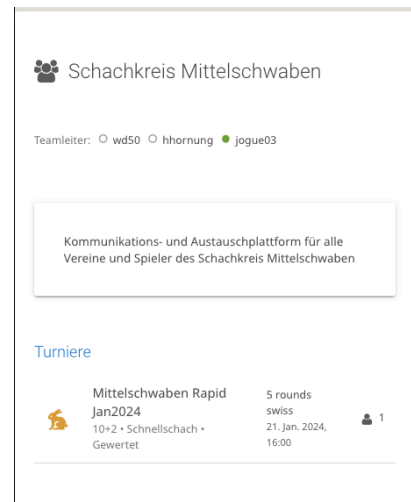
Schachkreis Mittelschwaben

Teamleiter: wd50 hhornung jogue03

Kommunikations- und Austauschplattform für alle Vereine und Spieler des Schachkreis Mittelschwaben

Turniere

Mittelschwaben Rapid Jan2024
10+2 • Schnellschach • Gewertet

5 rounds swiss
21. Jan. 2024, 16:00

1